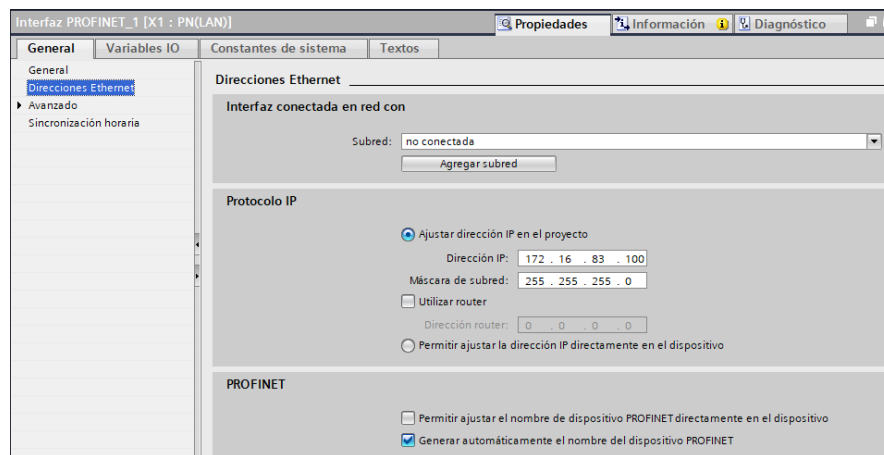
Interfaz PROFINET_1 [X1 : PN(LAN)]

Propiedades | Información | Diagnóstico

General | Variables IO | Constantes de sistema | Textos

General
Direcciones Ethernet
Avanzado
Sincronización horaria

Direcciones Ethernet

Interfaz conectada en red con

Subred: no conectada

Agregar subred

Protocolo IP

Ajustar dirección IP en el proyecto

Dirección IP: 172 . 16 . 83 . 100

Máscara de subred: 255 . 255 . 255 . 0

Utilizar router

Dirección router: 0 . 0 . 0 . 0

Permitir ajustar la dirección IP directamente en el dispositivo

PROFINET

Permitir ajustar el nombre de dispositivo PROFINET directamente en el dispositivo

Generar automáticamente el nombre del dispositivo PROFINET